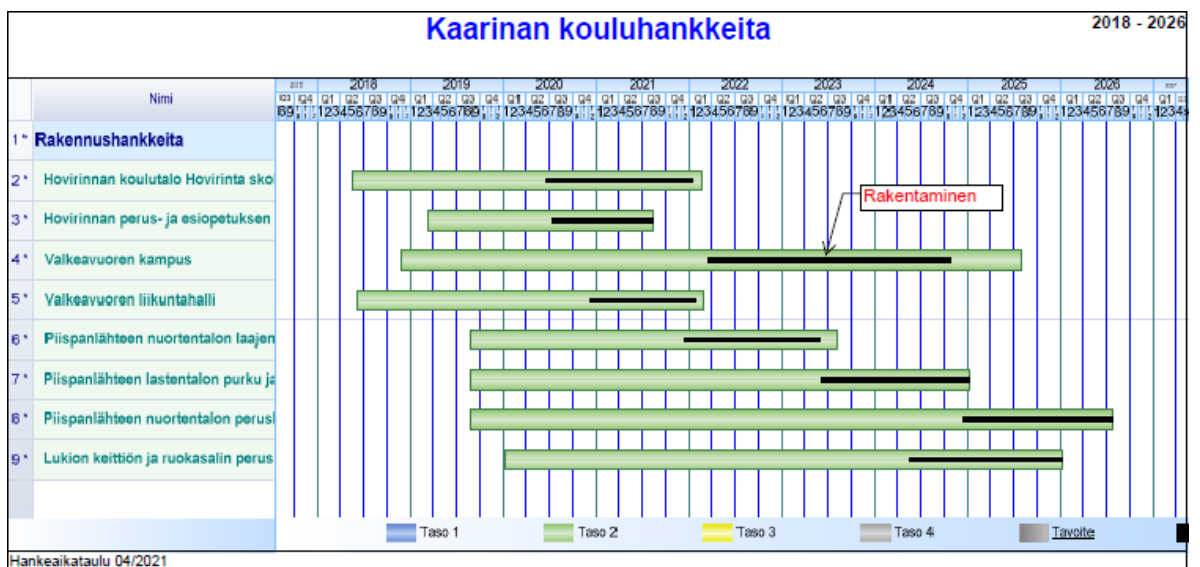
Kaarinan kouluhankkeita

2018 - 2026

| | Nimi |
|---|---|
| 1* | Rakennushankkeita |
| 2* | Hovirinnan koulutalo Hovirinta sko |
| 3* | Hovirinnan perus- ja esiopetuksen |
| 4* | Valkeavuoren kampus |
| 5* | Valkeavuoren liikuntahalli |
| 6* | Piispanlähteen nuortentalon laajen |
| 7* | Piispanlähteen lastentalon purku ja |
| 8* | Piispanlähteen nuortentalon perus |
| 9* | Lukion keittiön ja ruokasalin perus |

2018 2019 2020 2021 2022 2023 2024 2025 2026

Q1 Q2 Q3 Q4

Rakentaminen

Taso 1 Taso 2 Taso 3 Taso 4 Tavoite

Hankeaikataulu 04/2021